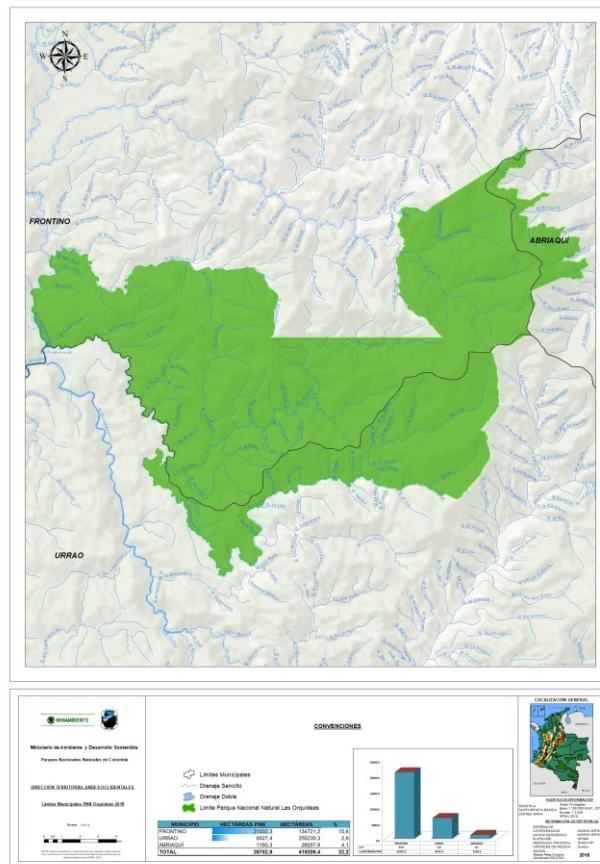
N
W
E
S

FRONTINO

ABRIAQUI

URRAO

MINAMBIENTE

Ministerio de Ambiente y Desarrollo Sostenible

Parques Nacionales Naturales de Colombia

DIRECCIÓN TERRITORIAL ANDES OCCIDENTALES

Límites Municipales PNN Orquídeas 2019

CONVENCIONES

Limites Municipales
Drenaje Sencillo
Drenaje Doble
Limite Parque Nacional Natural Las Orquideas

| MUNICIPIO | HECTÁREAS PNN | HECTÁREAS | % |
|---|---|---|---|
| FRONTINO | 25032,3 | 134721,2 | 15,6 |
| URRAO | 6527,4 | 256230,3 | 2,6 |
| ABRIAQUÍ | 1193,3 | 28057,8 | 4,1 |
| TOTAL | 26752,9 | 419009,4 | 22,2 |

LOCALIZACIÓN GENERAL

FUENTES DE INFORMACIÓN

INFORMACIÓN DE REFERENCIA

2019